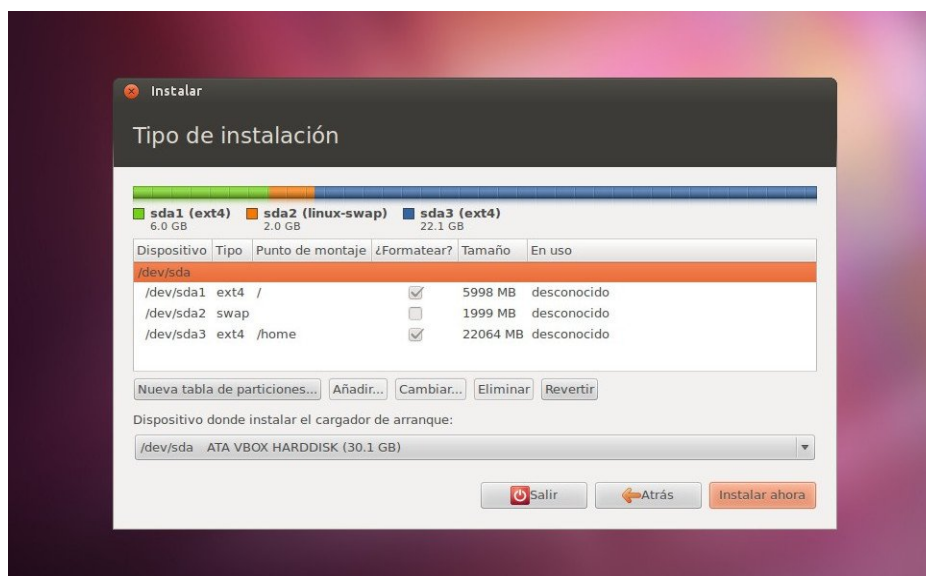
Instalar

Tipo de instalación

sda1 (ext4) 6.0 GB
sda2 (linux-swap) 2.0 GB
sda3 (ext4) 22.1 GB

| Dispositivo | Tipo | Punto de montaje | ¿Formatear? | Tamaño | En uso |
|---|---|---|---|---|---|
| /dev/sda | | | | | |
| /dev/sda1 | ext4 | / | ☑ | 5998 MB | desconocido |
| /dev/sda2 | swap | | ☐ | 1999 MB | desconocido |
| /dev/sda3 | ext4 | /home | ☑ | 22064 MB | desconocido |

Nueva tabla de particiones... Añadir... Cambiar... Eliminar Revertir

Dispositivo donde instalar el cargador de arranque:

/dev/sda ATA VBOX HARDDISK (30.1 GB)

Salir Atrás Instalar ahora